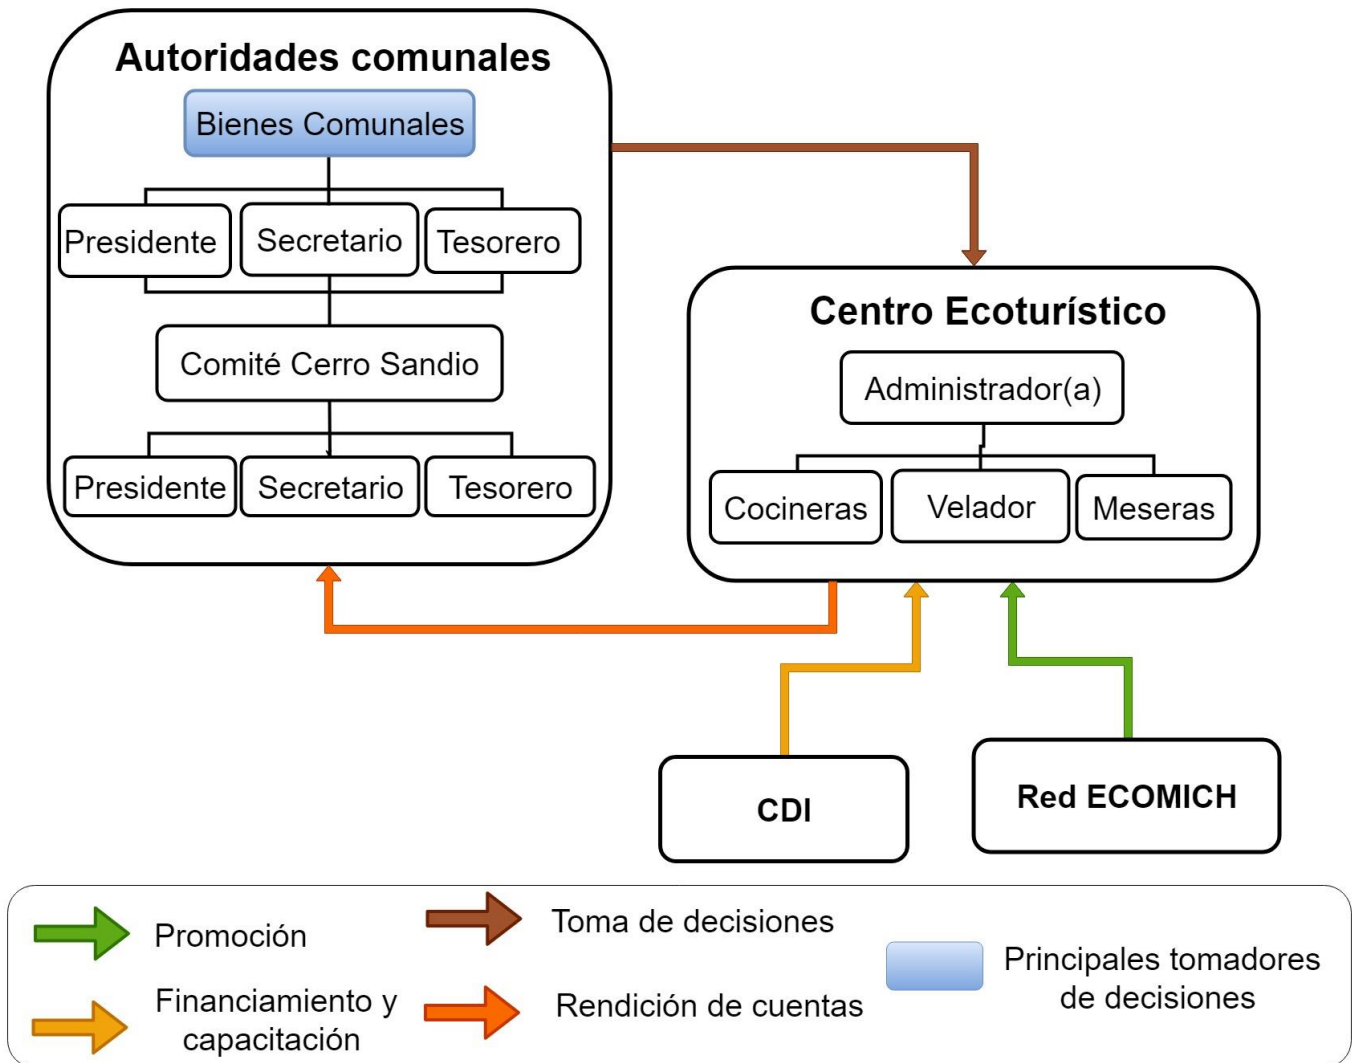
Autoridades comunales

Bienes Comunales

Presidente

Secretario

Tesorero

Comité Cerro Sandio

Presidente

Secretario

Tesorero

Centro Ecoturístico

Administrador(a)

Cocineras

Velador

Meseras

CDI

Red ECOMICH

Promoción

Toma de decisiones

Principales tomadores de decisiones

Financiamiento y capacitación

Rendición de cuentas